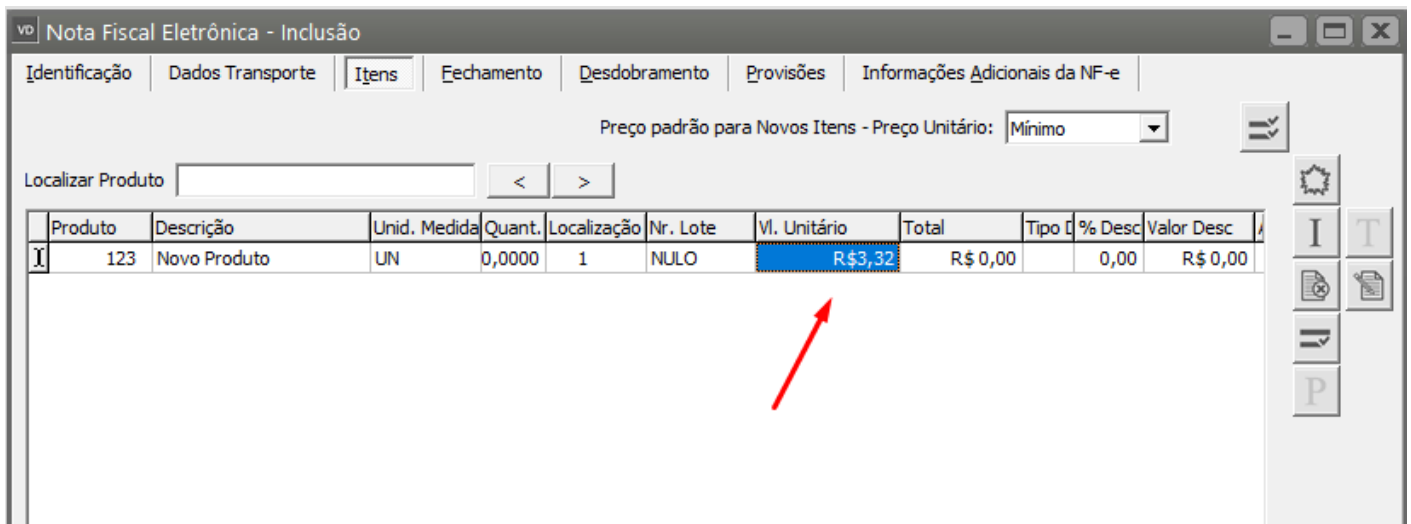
VD Nota Fiscal Eletrônica - Inclusão

Identificação | Dados Transporte | Itens | Fechamento | Desdobramento | Provisões | Informações Adicionais da NF-e

Preço padrão para Novos Itens - Preço Unitário: Mínimo

Localizar Produto < >

| | Produto | Descrição | Unid. Medida | Quant. | Localização | Nr. Lote | Vl. Unitário | Total | Tipo D | % Desc | Valor Desc |
|---|---|---|---|---|---|---|---|---|---|---|---|
| I | 123 | Novo Produto | UN | 0,0000 | 1 | NULO | R$3,32 | R$ 0,00 | | 0,00 | R$ 0,00 |

I T
P